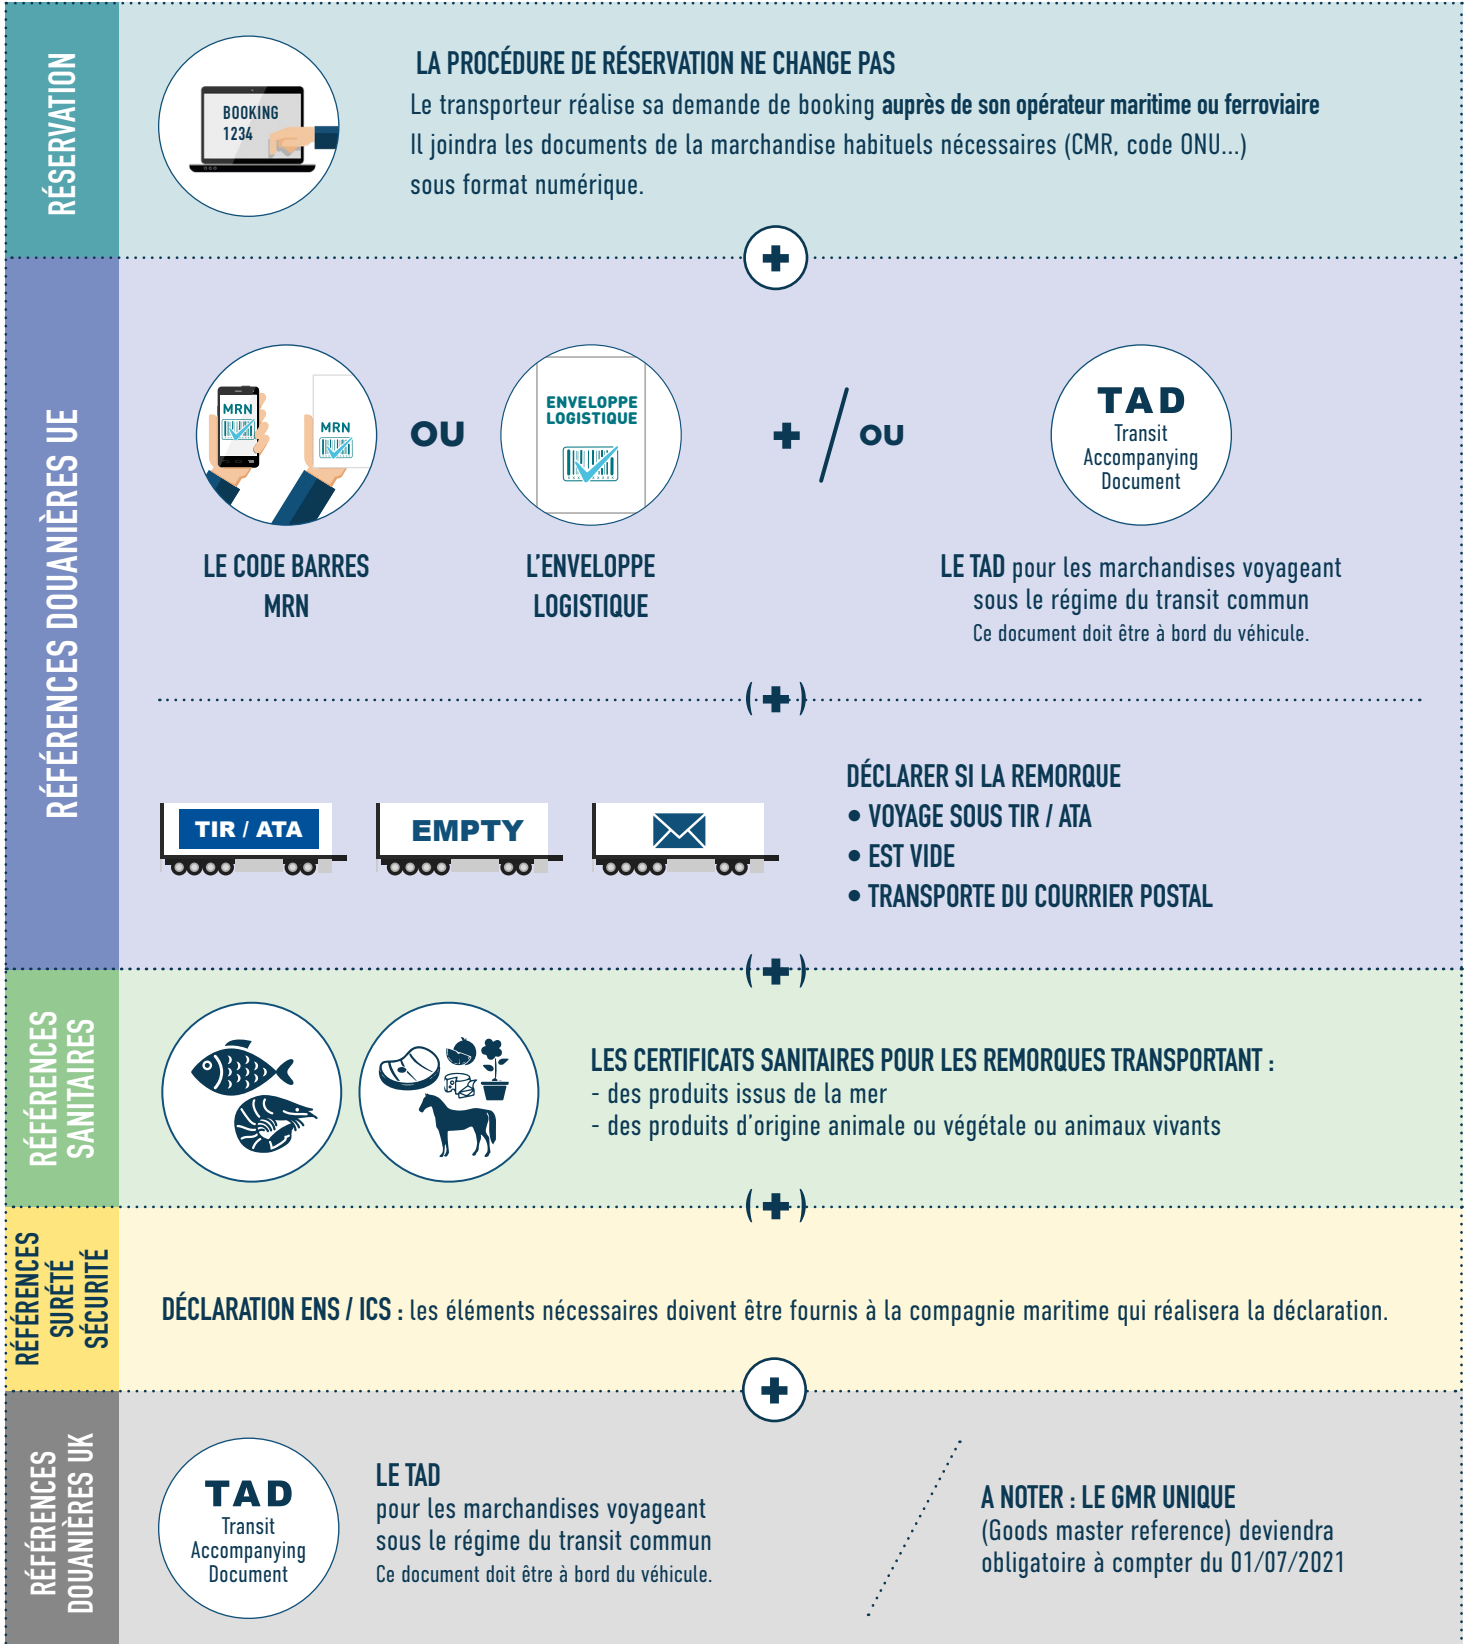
RÉSERVATION

BOOKING
1234

LA PROCÉDURE DE RÉSERVATION NE CHANGE PAS
Le transporteur réalise sa demande de booking auprès de son opérateur maritime ou ferroviaire
Il joindra les documents de la marchandise habituels nécessaires (CMR, code ONU...) sous format numérique.

RÉFÉRENCES DOUANIÈRES UE

MRN
MRN

OU

ENVELOPPE LOGISTIQUE

+ / OU

TAD
Transit Accompanying Document

LE CODE BARRES MRN

L'ENVELOPPE LOGISTIQUE

LE TAD pour les marchandises voyageant sous le régime du transit commun
Ce document doit être à bord du véhicule.

TIR / ATA
EMPTY

DÉCLARER SI LA REMORQUE
• VOYAGE SOUS TIR / ATA
• EST VIDE
• TRANSPORTE DU COURRIER POSTAL

RÉFÉRENCES SANITAIRES

LES CERTIFICATS SANITAIRES POUR LES REMORQUES TRANSPORTANT :
- des produits issus de la mer
- des produits d'origine animale ou végétale ou animaux vivants

RÉFÉRENCES SURÉTÉ SÉCURITÉ

DÉCLARATION ENS / ICS : les éléments nécessaires doivent être fournis à la compagnie maritime qui réalisera la déclaration.

RÉFÉRENCES DOUANIÈRES UK

TAD
Transit Accompanying Document

LE TAD
pour les marchandises voyageant sous le régime du transit commun
Ce document doit être à bord du véhicule.

A NOTER : LE GMR UNIQUE
(Goods master reference) deviendra obligatoire à compter du 01/07/2021